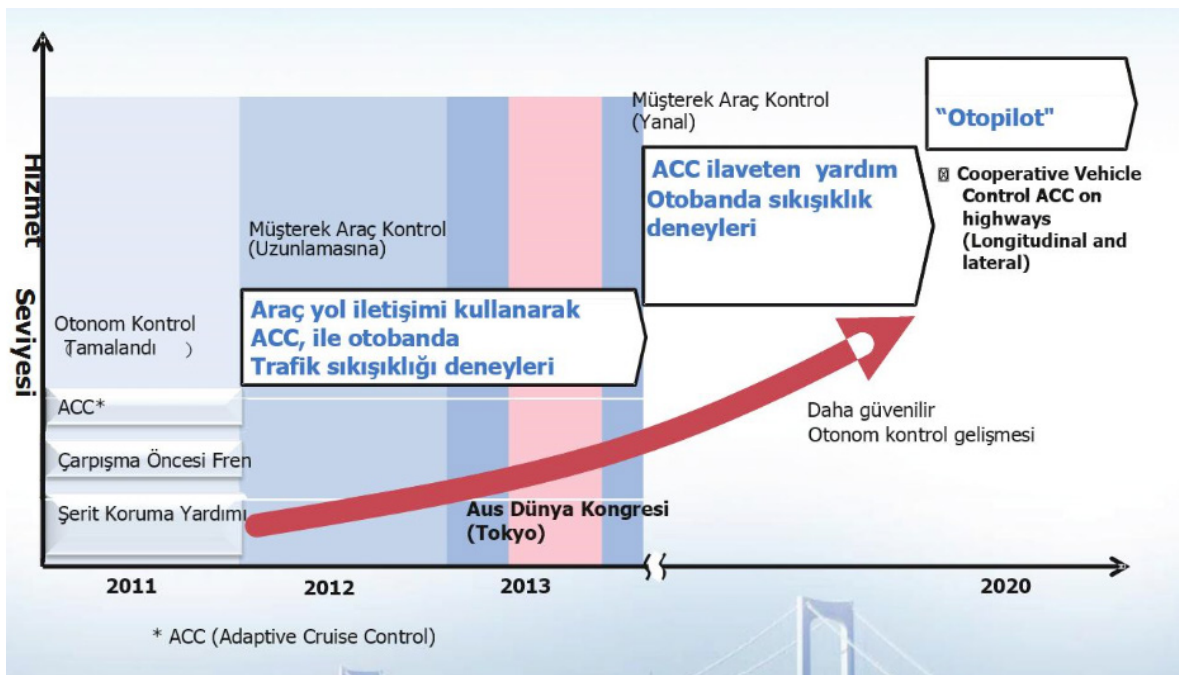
Hizmet Seviyesi

Otonom Kontrol
(Tamalandı )

ACC*

Çarpışma Öncesi Fren

Şerit Koruma Yardımı

Müşterek Araç Kontrol
(Uzunlamasına)

Araç yol iletişimi kullanarak
ACC, ile otobanda
Trafik sıkışıklığı deneyleri

Müşterek Araç Kontrol
(Yanal)

ACC ilaveten yardım
Otobanda sıkışıklık
deneyleri

"Otopilot"

Cooperative Vehicle Control ACC on highways (Longitudinal and lateral)

Daha güvenilir
Otonom kontrol gelişmesi

Aus Dünya Kongresi
(Tokyo)

2011

2012

2013

2020

* ACC (Adaptive Cruise Control)